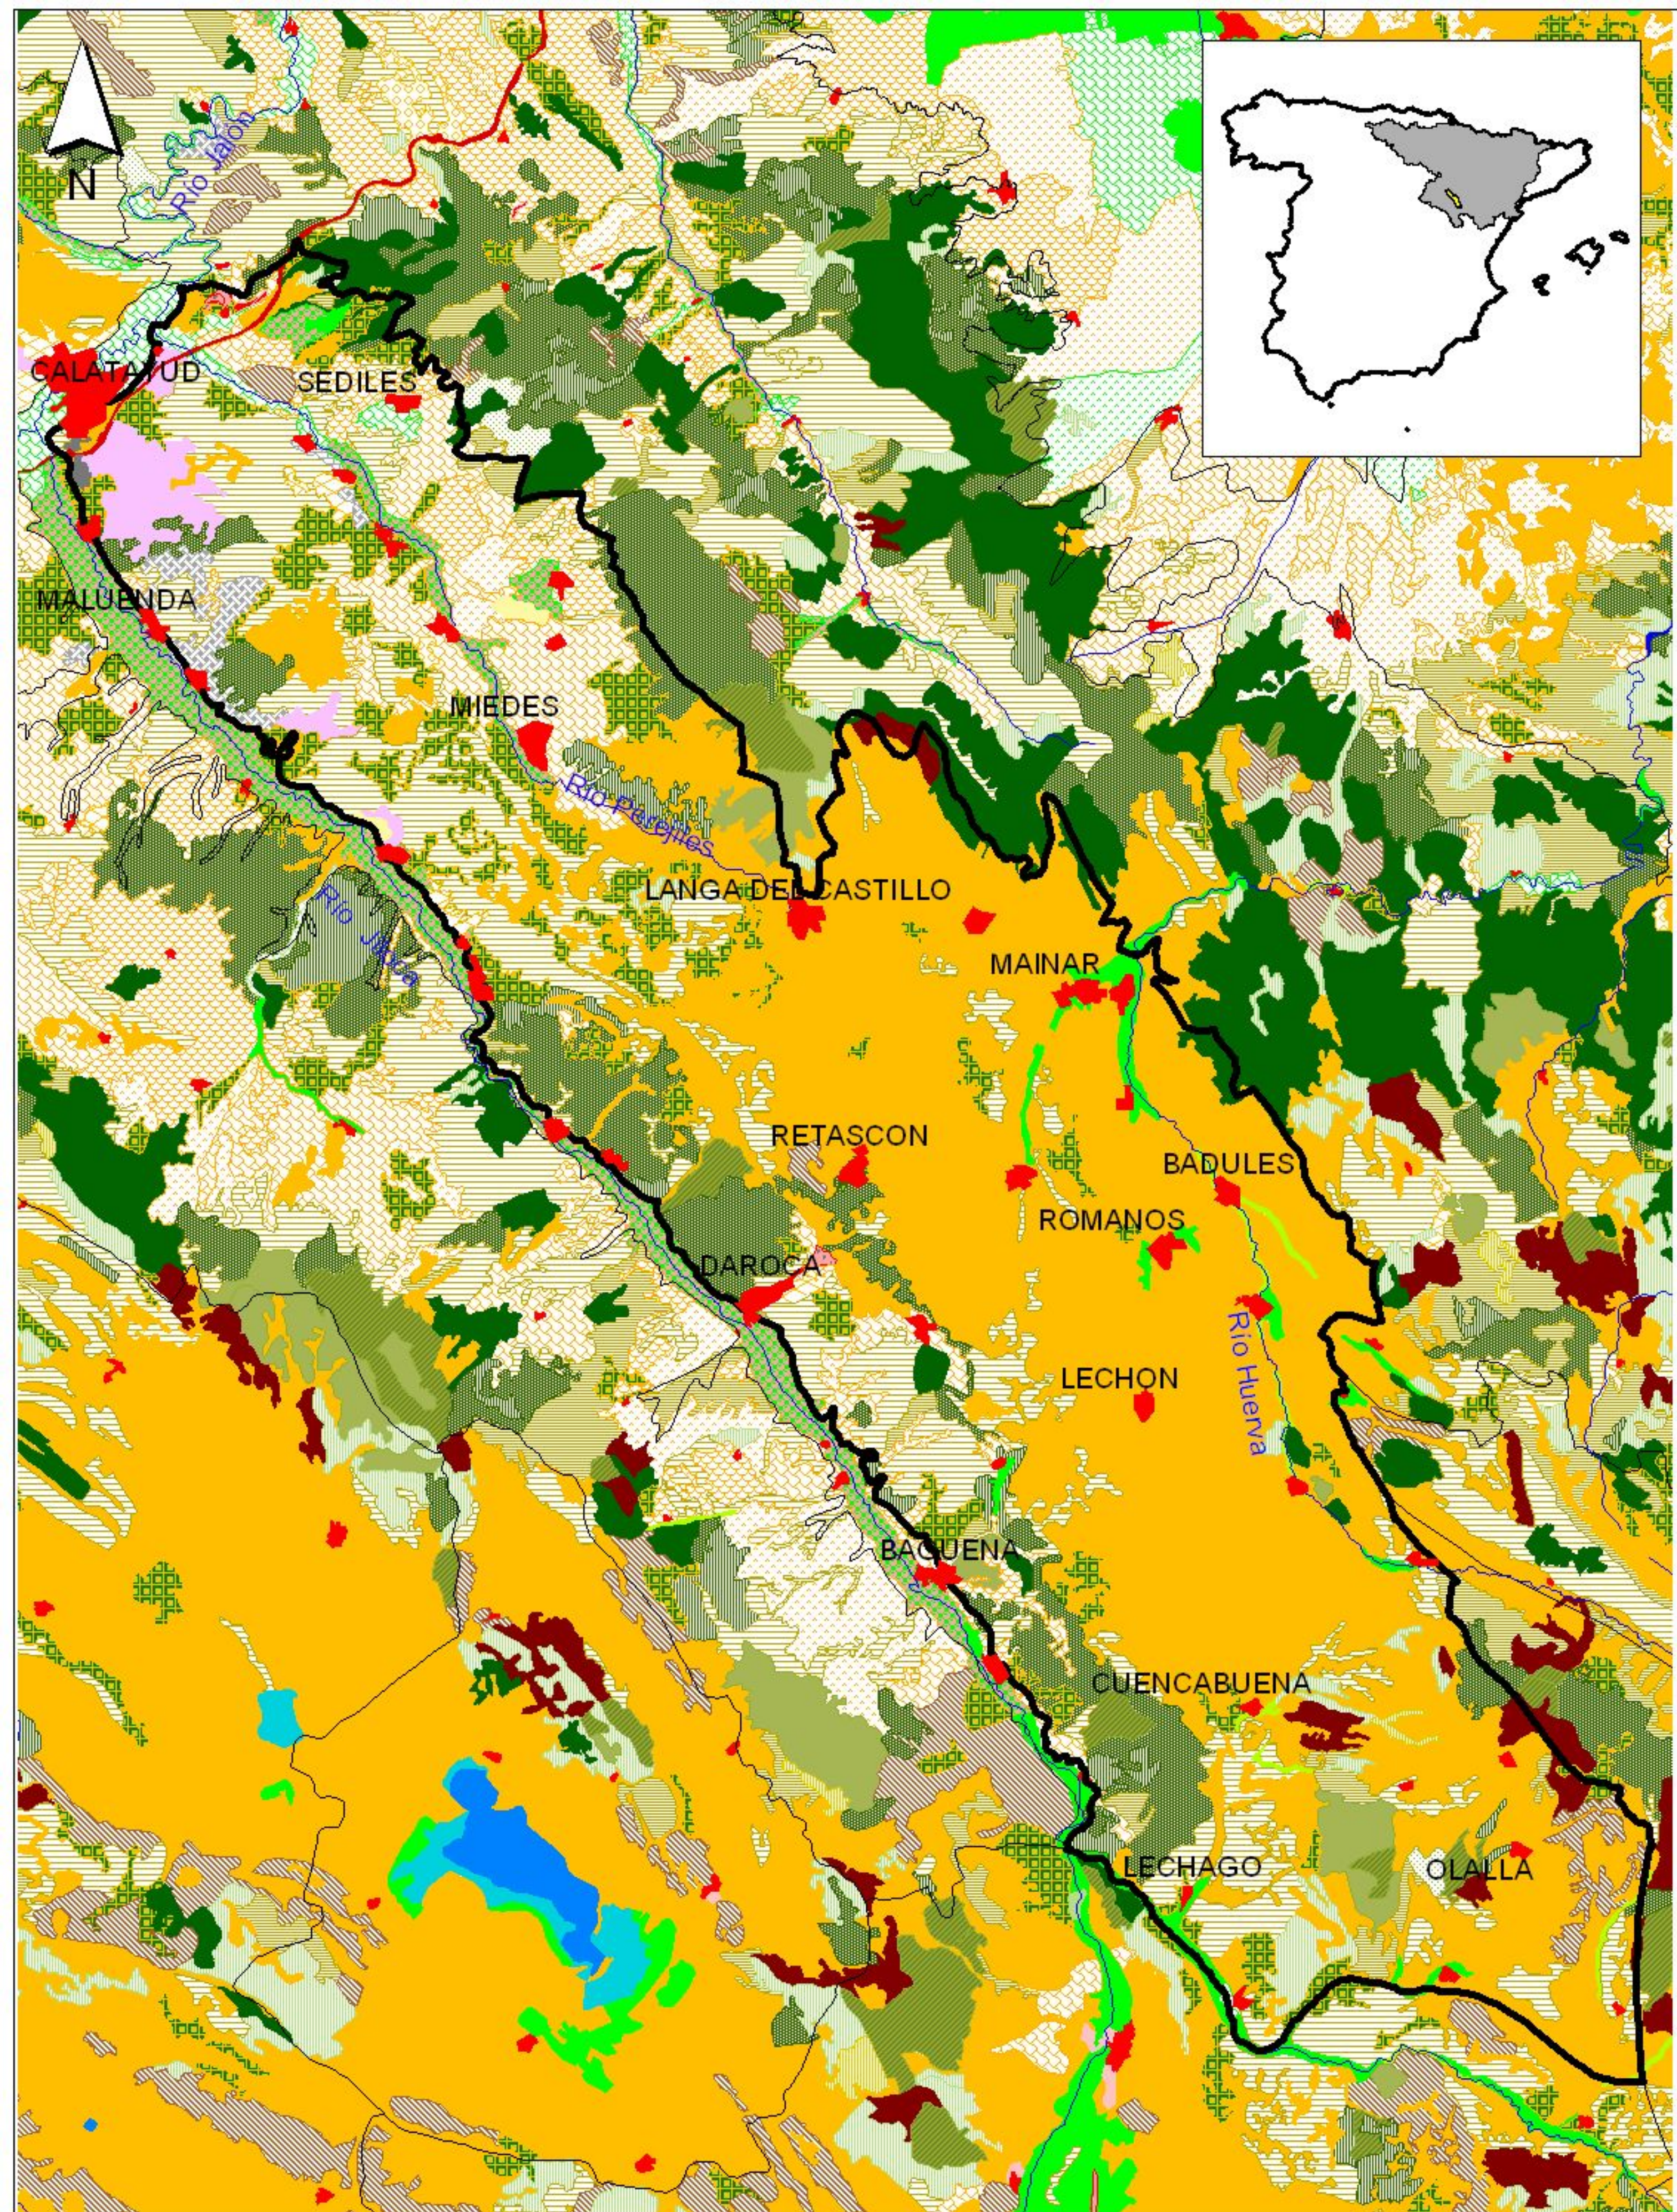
N

Río Jalón

CALATAYUD

SEDILES

MALUENDA

MIEDES

Río Perejiles

Río Jiloca

LANGA DEL CASTILLO

MAINAR

RETASCON

BADULES

ROMANOS

DAROCA

Río Huerva

LECHON

BAGUENA

CUENCABUENA

LECHAGO

OLALLA